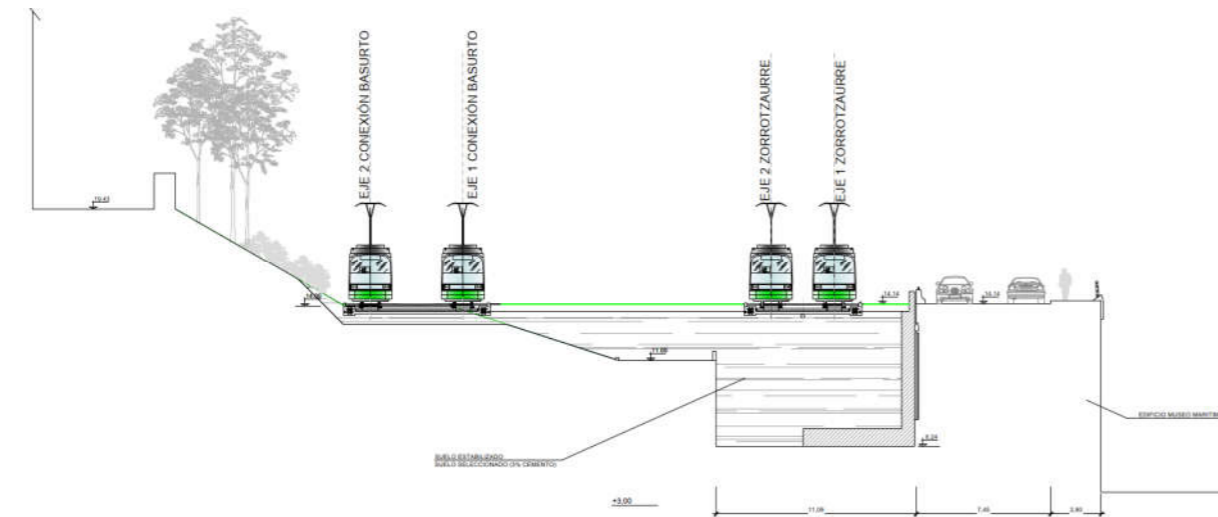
EJE 2 CONEXIÓN BASURTO
EJE 1 CONEXIÓN BASURTO
EJE 2 ZORROTZAURRE
EJE 1 ZORROTZAURRE

19,43
14,14
14,14
11,88
8,24
EDIFICIO MUSEO MARITIN
SUELO ESTABILIZADO
SUELO SELECCIONADO (3% CEMENTO)
+3,00
11,08
7,40
2,80